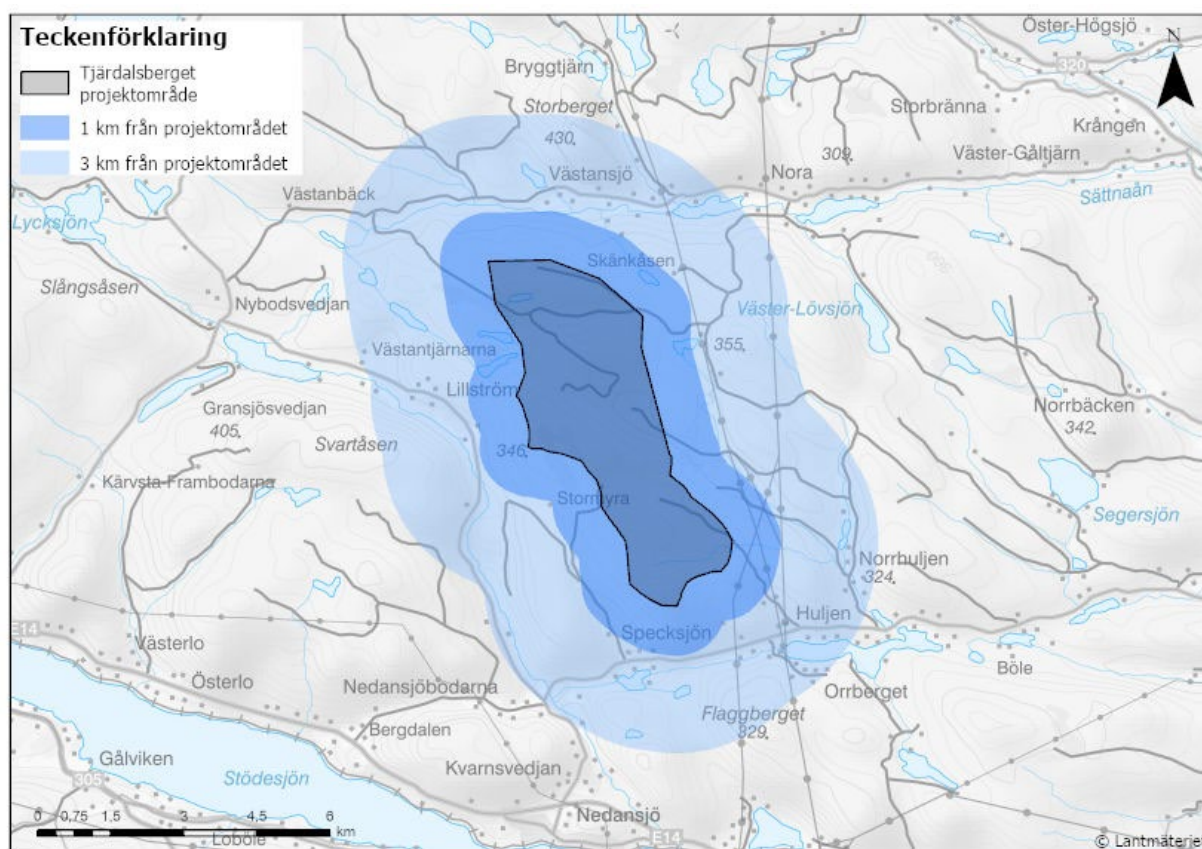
Teckenförklaring

Tjärdalsberget projektområde

1 km från projektområdet

3 km från projektområdet

Öster-Högsjö

N

320

Bryggtjärn

Storberget

430

Storbränna

Krången

309

Väster-Gåltjärn

Västansjö

Nora

Sättnaån

Västanbäck

Lycksjön

Skänkåsen

Slångsåsen

Nybodsvedjan

Väster-Lövsjön

355

Västantjärnarna

Lillström

Gransjösvedjan

405

Norrbäcken

342

Svartåsen

346

Kärvsta-Frambodarna

Stormyra

Segersjön

Norrhuljen

324

Huljen

E14

Västerlo

Specksjön

Böle

Österlo

Nedansjöbodarna

Orrberget

Bergdalen

Flaggberget

329

Gålviken

Stödesjön

Kvarnsvedjan

305

0 0,75 1,5 3 4,5 6 km

Loböle

Nedansjö

E14

© Lantmäteriet